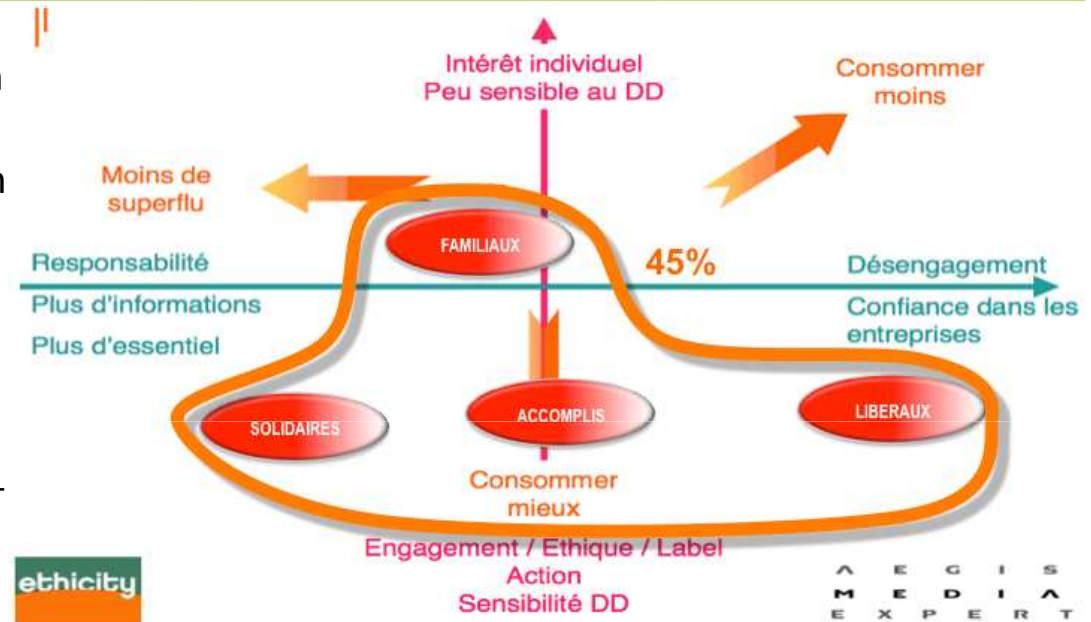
Intérêt individuel
Peu sensible au DD

Consommer moins

Moins de superflu

FAMILIAUX

45%

Responsabilité

Désengagement

Plus d'informations

Confiance dans les entreprises

Plus d'essentiel

SOLIDAIRES

ACCOMPLIS

LIBERAUX

Consommer mieux

Engagement / Ethique / Label
Action
Sensibilité DD

ethicity

A E G I S
M E D I A
E X P E R T